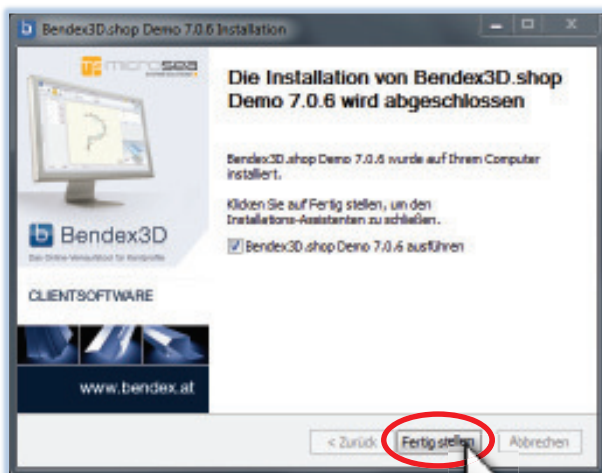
Bendex3D.shop Demo 7.0.6 Installation

microsea

Bendex3D

Das Online-Verkaufstool für Kantprofile

CLIENTSOFTWARE

www.bendex.at

Die Installation von Bendex3D.shop Demo 7.0.6 wird abgeschlossen

Bendex3D.shop Demo 7.0.6 wurde auf Ihrem Computer installiert.

Klicken Sie auf Fertig stellen, um den Installations-Assistenten zu schließen.

Bendex3D.shop Demo 7.0.6 ausführen

< Zurück

Fertig stellen

Abbrechen